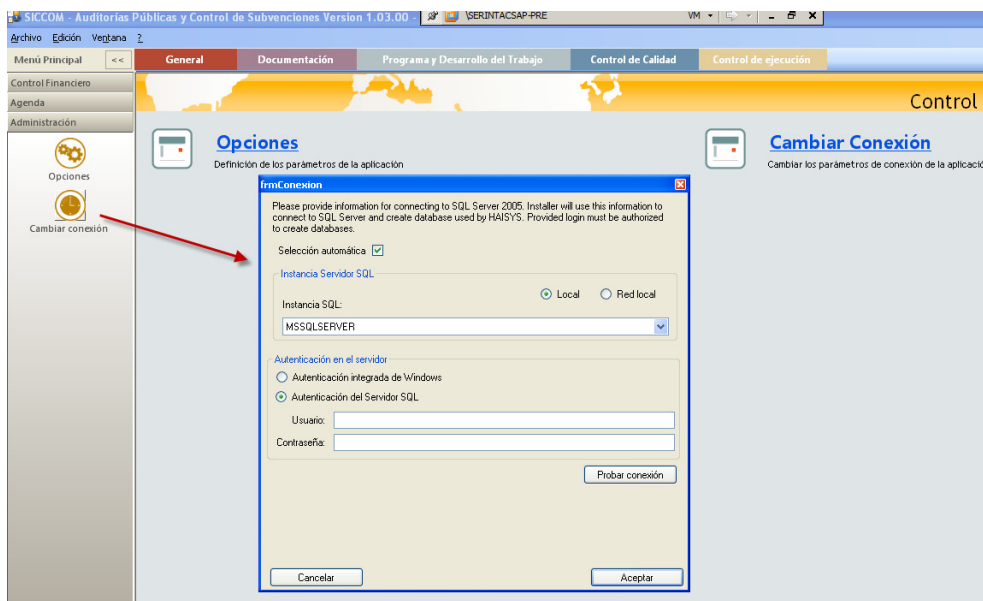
SICCOM - Auditorías Públicas y Control de Subvenciones Version 1.03.00 - \SERINTACSAP-PRE VM

Archivo Edición Ventana ?

Menú Principal <<

General Documentación Programa y Desarrollo del Trabajo Control de Calidad Control de ejecución

Control Financiero
Agenda
Administración

Opciones
Cambiar conexión

Control

Opciones
Definición de los parámetros de la aplicación

Cambiar Conexión
Cambiar los parámetros de conexión de la aplicació

frmConexion

Please provide information for connecting to SQL Server 2005. Installer will use this information to connect to SQL Server and create database used by HAISYS. Provided login must be authorized to create databases.

Selección automática

Instancia Servidor SQL
Local Red local
Instancia SQL:
MSSQLSERVER

Autenticación en el servidor
Autenticación integrada de Windows
Autenticación del Servidor SQL
Usuario:
Contraseña:

Probar conexión

Cancelar Aceptar